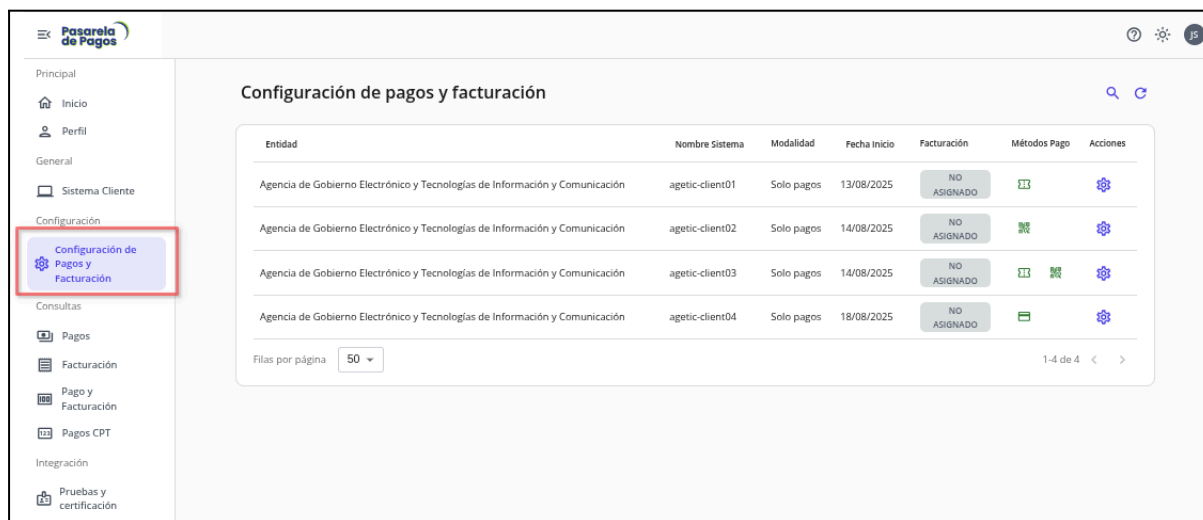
Pasarela de Pagos

JS

Principal

Inicio

Perfil

General

Sistema Cliente

Configuración

Configuración de Pagos y Facturación

Consultas

Pagos

Facturación

Pago y Facturación

Pagos CPT

Integración

Pruebas y certificación

Configuración de pagos y facturación

| Entidad | Nombre Sistema | Modalidad | Fecha Inicio | Facturación | Métodos Pago | Acciones |
|---|---|---|---|---|---|---|
| Agencia de Gobierno Electrónico y Tecnologías de Información y Comunicación | agetic-client01 | Solo pagos | 13/08/2025 | NO ASIGNADO | | |
| Agencia de Gobierno Electrónico y Tecnologías de Información y Comunicación | agetic-client02 | Solo pagos | 14/08/2025 | NO ASIGNADO | | |
| Agencia de Gobierno Electrónico y Tecnologías de Información y Comunicación | agetic-client03 | Solo pagos | 14/08/2025 | NO ASIGNADO | | |
| Agencia de Gobierno Electrónico y Tecnologías de Información y Comunicación | agetic-client04 | Solo pagos | 18/08/2025 | NO ASIGNADO | | |

Filas por página 50

1-4 de 4